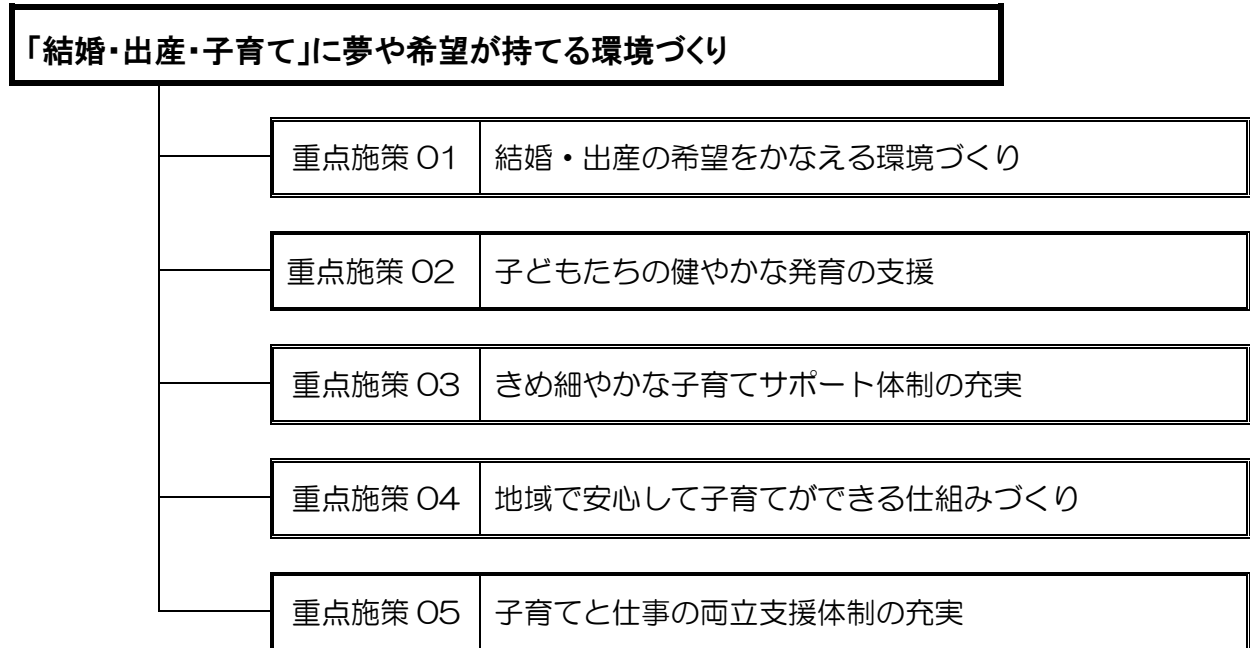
「結婚・出産・子育て」に夢や希望が持てる環境づくり

| 重点施策 01 | 結婚・出産の希望をかなえる環境づくり |
|---|---|

| 重点施策 02 | 子どもたちの健やかな発育の支援 |
|---|---|

| 重点施策 03 | きめ細やかな子育てサポート体制の充実 |
|---|---|

| 重点施策 04 | 地域で安心して子育てができる仕組みづくり |
|---|---|

| 重点施策 05 | 子育てと仕事の両立支援体制の充実 |
|---|---|